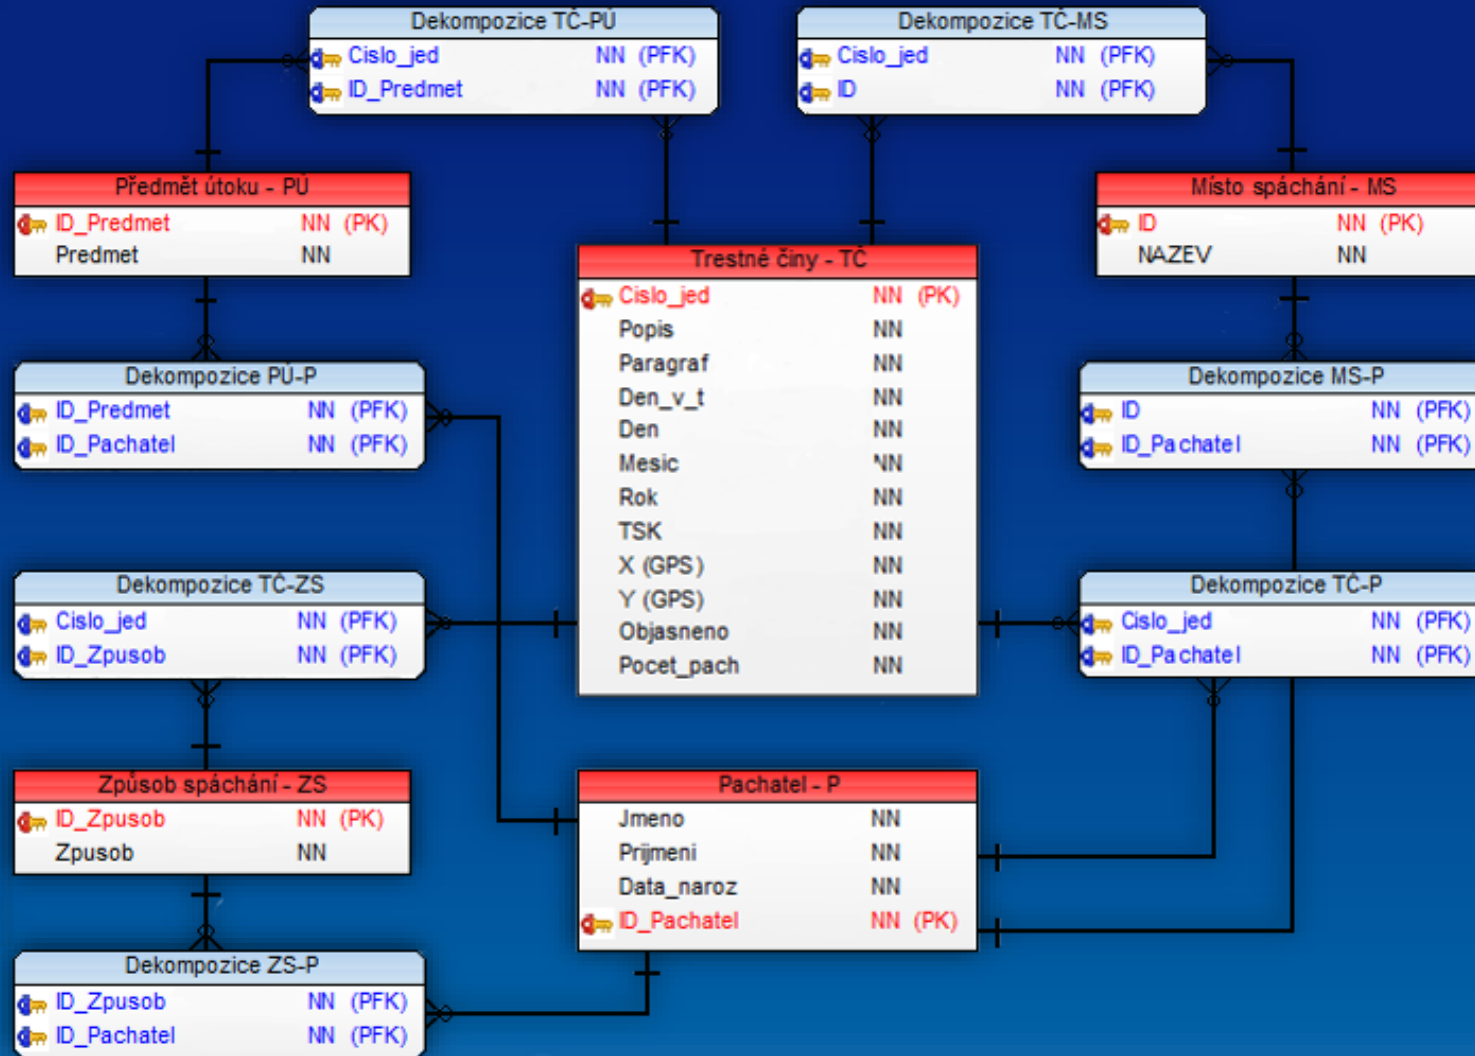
Dekompozice TČ-PÚ
Cislo_jed NN (PFK)
ID_Predmet NN (PFK)

Dekompozice TČ-MS
Cislo_jed NN (PFK)
ID NN (PFK)

Předmět útoku - PÚ
ID_Predmet NN (PK)
Predmet NN

Místo spáchání - MS
ID NN (PK)
NAZEV NN

Trestné činy - TČ
Cislo_jed NN (PK)
Popis NN
Paragraf NN
Den_v_t NN
Den NN
Mesic NN
Rok NN
TSK NN
X (GPS) NN
Y (GPS) NN
Objasneno NN
Pocet_pach NN

Dekompozice PÚ-P
ID_Predmet NN (PFK)
ID_Pachatel NN (PFK)

Dekompozice MS-P
ID NN (PFK)
ID_Pachatel NN (PFK)

Dekompozice TČ-ZS
Cislo_jed NN (PFK)
ID_Zpusob NN (PFK)

Dekompozice TČ-P
Cislo_jed NN (PFK)
ID_Pachatel NN (PFK)

Způsob spáchání - ZS
ID_Zpusob NN (PK)
Zpusob NN

Pachatel - P
Jmeno NN
Prijmeni NN
Data_naroz NN
ID_Pachatel NN (PK)

Dekompozice ZS-P
ID_Zpusob NN (PFK)
ID_Pachatel NN (PFK)